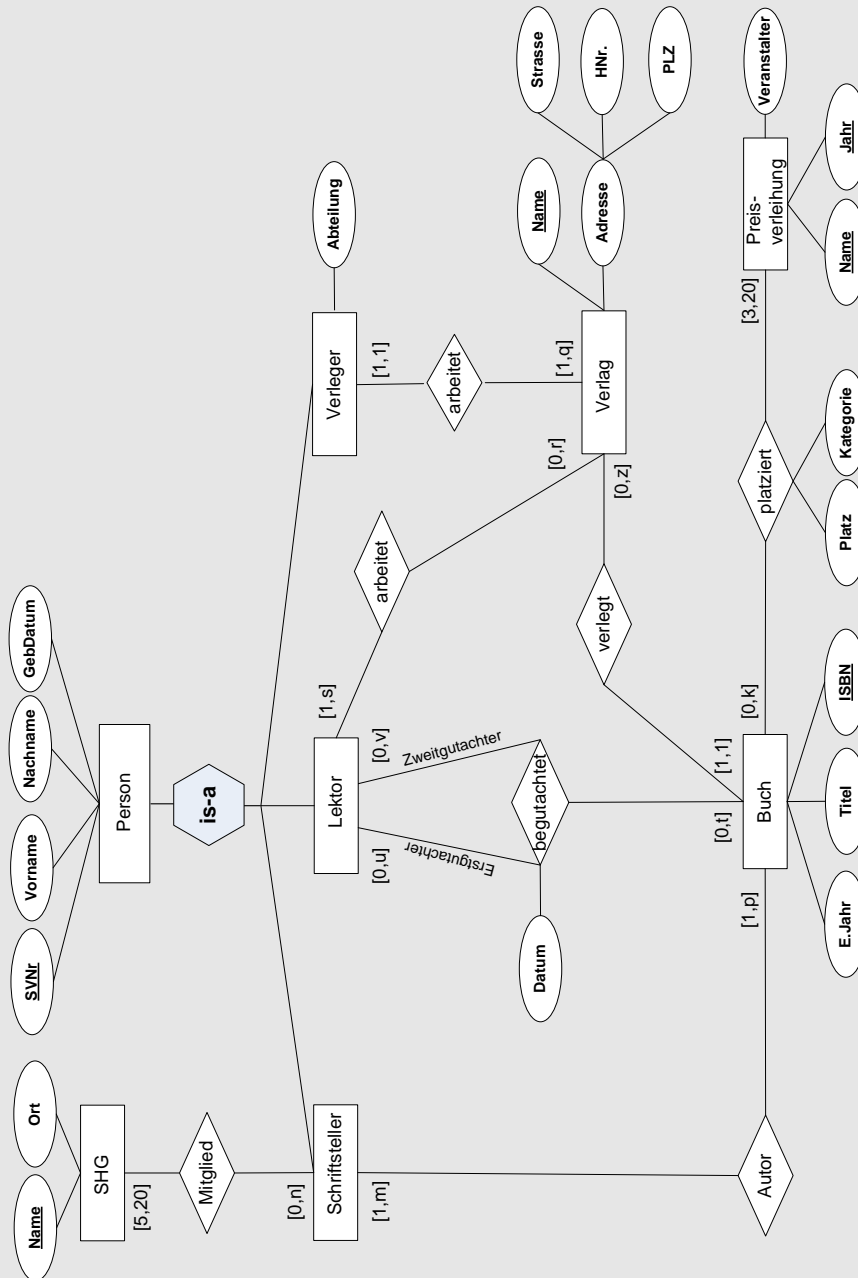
Name
Ort
SHG
[5,20]
Mitglied
[0,n]
Schriftsteller
[1,m]
Autor
SVNr
Vorname
Nachname
GebDatum
Person
is-a
Lektor
[1,s]
[0,v]
[0,u]
Zweitgutachter
Erstgutachter
begutachtet
Datum
arbeitet
Verleger
[1,1]
arbeitet
[1,q]
Abteilung
Verlag
[0,r]
[0,z]
verlegt
Name
Adresse
Strasse
HNr.
PLZ
[1,1]
[0,t]
Buch
[0,k]
[1,p]
E.Jahr
Titel
ISBN
platziert
Platz
Kategorie
[3,20]
Preis-verleihung
Name
Jahr
Veranstalter